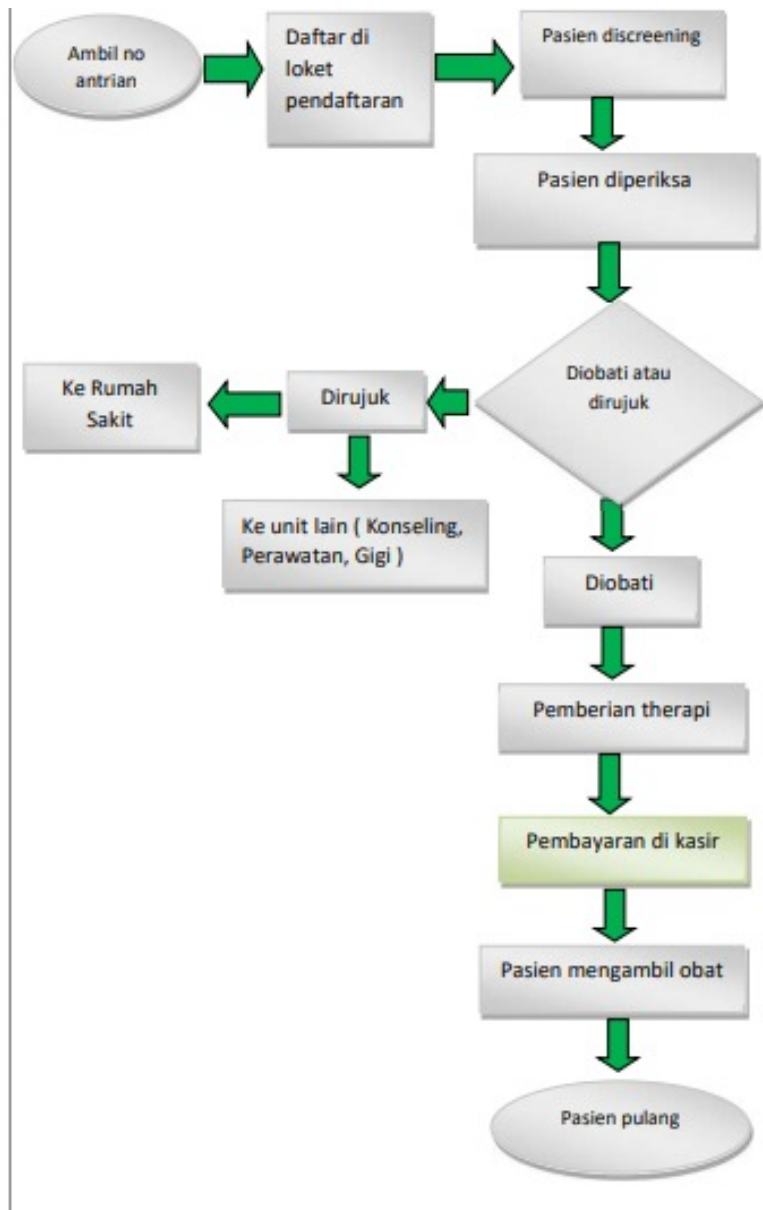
Ambil no antrian

Daftar di loket pendaftaran

Pasien discreening

Pasien diperiksa

Diobati atau dirujuk

Dirujuk

Ke Rumah Sakit

Ke unit lain ( Konseling, Perawatan, Gigi )

Diobati

Pemberian therapi

Pembayaran di kasir

Pasien mengambil obat

Pasien pulang